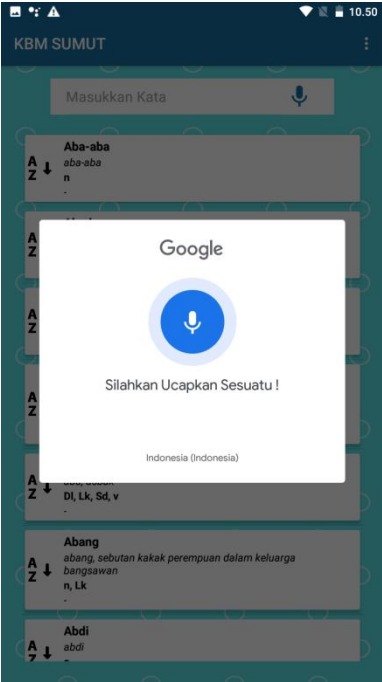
10.50

KBM SUMUT

Masukkan Kata

A Z

Aba-aba
aba-aba
n
-

A Z

A Z

A Z

A Z

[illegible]
Dl, Lk, Sd, v
-

Google

Silahkan Ucapkan Sesuatu !

Indonesia (Indonesia)

A Z

Abang
abang, sebutan kakak perempuan dalam keluarga bangsawan
n, Lk
-

A Z

Abdi
abdi
-